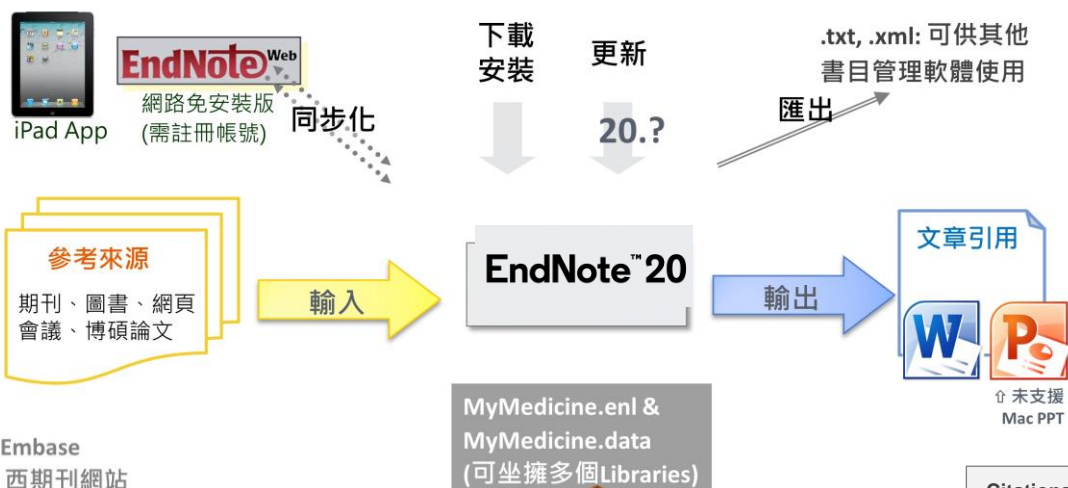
iPad App

EndNote Web
網路免安裝版
(需註冊帳號)

同步化

下載
安裝

更新

20.?

.txt, .xml: 可供其他
書目管理軟體使用

匯出

參考來源

期刊、圖書、網頁
會議、博碩論文

輸入

EndNote™ 20

輸出

文章引用

⇧ 未支援
Mac PPT

MyMedicine.enl &
MyMedicine.data
(可坐擁多個Libraries)

Embase
西期刊網站

Citations